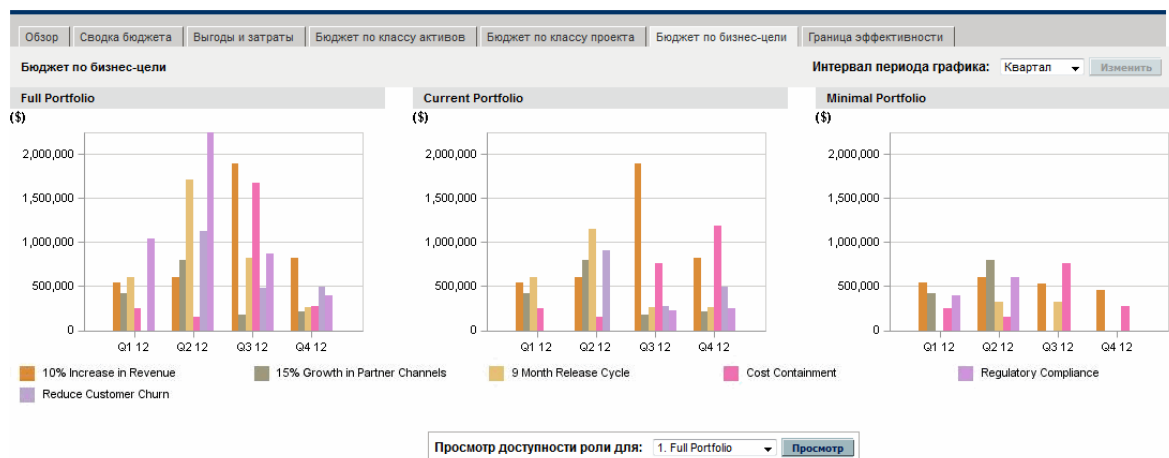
Обзор | Сводка бюджета | Выгоды и затраты | Бюджет по классу активов | Бюджет по классу проекта | Бюджет по бизнес-цели | Граница эффективности

Бюджет по бизнес-цели

Интервал периода графика: Квартал Изменить

Full Portfolio

($)

2,000,000
1,500,000
1,000,000
500,000
0

Q1 12 Q2 12 Q3 12 Q4 12

Current Portfolio

($)

2,000,000
1,500,000
1,000,000
500,000
0

Q1 12 Q2 12 Q3 12 Q4 12

Minimal Portfolio

($)

2,000,000
1,500,000
1,000,000
500,000
0

Q1 12 Q2 12 Q3 12 Q4 12

10% Increase in Revenue
15% Growth in Partner Channels
9 Month Release Cycle
Cost Containment
Regulatory Compliance
Reduce Customer Churn

Просмотр доступности роли для: 1. Full Portfolio Просмотр